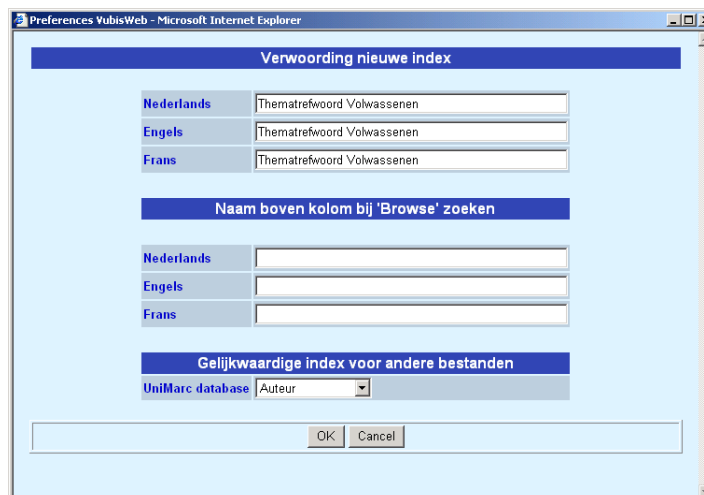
Preferences VubisWeb - Microsoft Internet Explorer

Verwoording nieuwe index

| Nederlands | Thematrefwoord Volwassenen |
|---|---|
| Engels | Thematrefwoord Volwassenen |
| Frans | Thematrefwoord Volwassenen |

Naam boven kolom bij 'Browse' zoeken

| Nederlands | |
|---|---|
| Engels | |
| Frans | |

Gelijkwaardige index voor andere bestanden

UniMarc database Auteur

OK Cancel